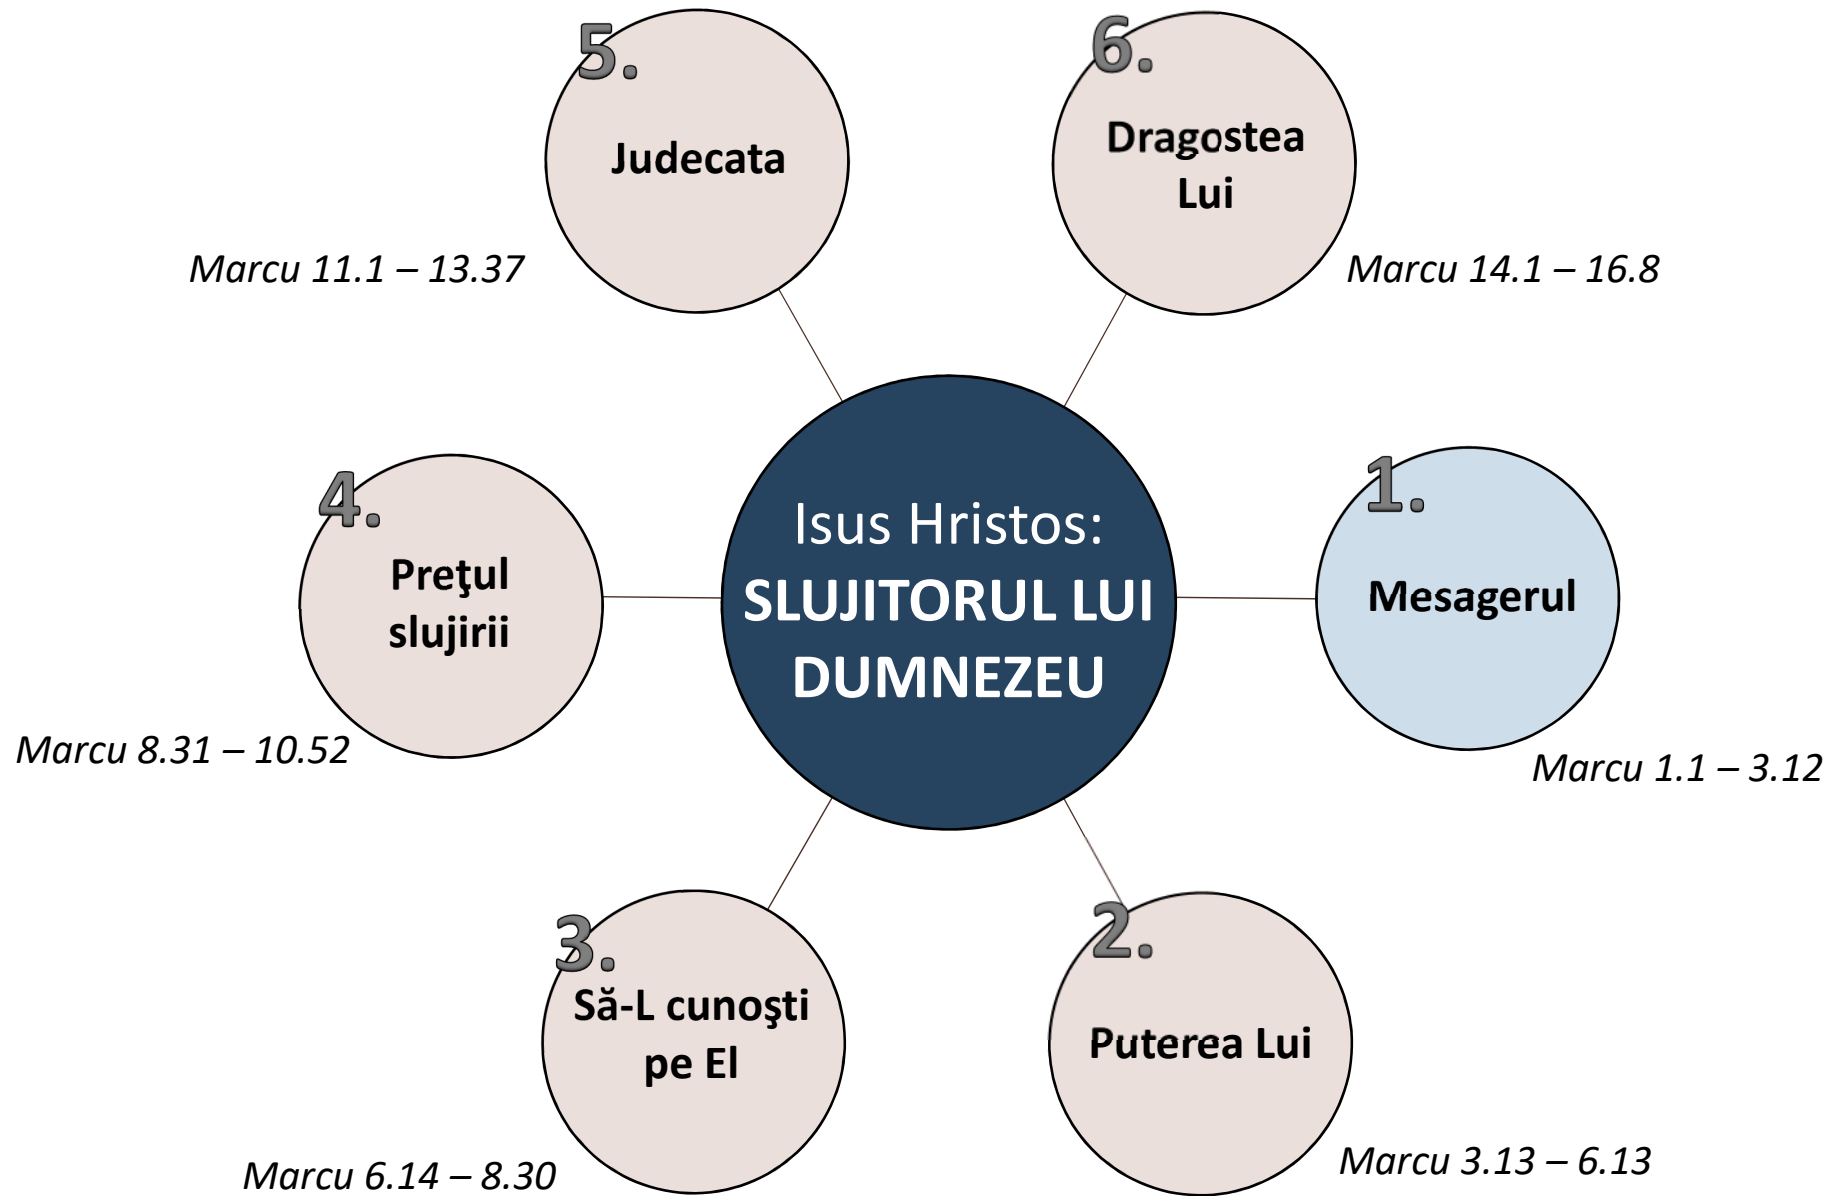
5.
Judecata
Marcu 11.1 – 13.37

6.
Dragostea Lui
Marcu 14.1 – 16.8

4.
Preţul slujirii
Marcu 8.31 – 10.52

Isus Hristos:
SLUJITORUL LUI DUMNEZEU

1.
Mesagerul
Marcu 1.1 – 3.12

3.
Să-L cunoşti pe El
Marcu 6.14 – 8.30

2.
Puterea Lui
Marcu 3.13 – 6.13